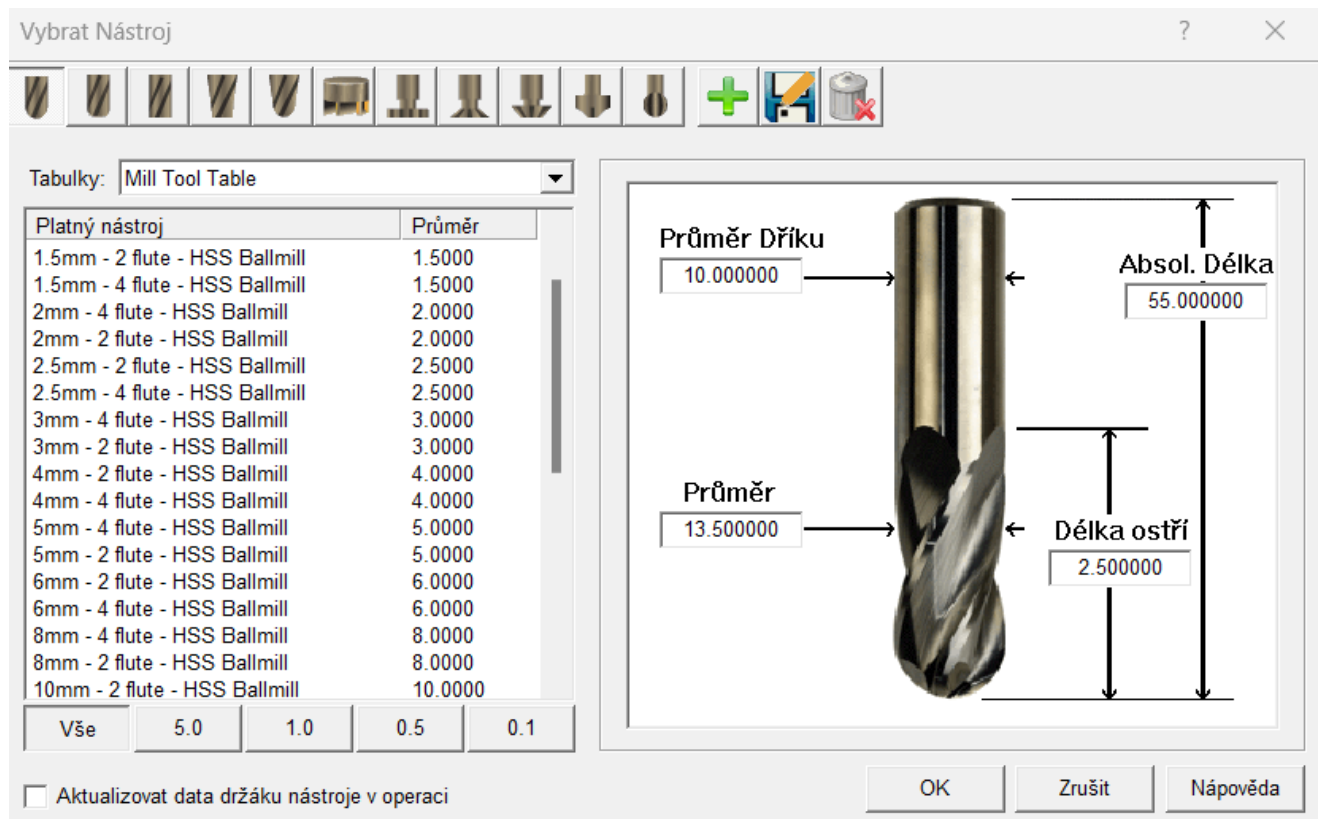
Vybrat Nástroj

?

Tabulky: Mill Tool Table

| Platný nástroj | Průměr |
|---|---|
| 1.5mm - 2 flute - HSS Ballmill | 1.5000 |
| 1.5mm - 4 flute - HSS Ballmill | 1.5000 |
| 2mm - 4 flute - HSS Ballmill | 2.0000 |
| 2mm - 2 flute - HSS Ballmill | 2.0000 |
| 2.5mm - 2 flute - HSS Ballmill | 2.5000 |
| 2.5mm - 4 flute - HSS Ballmill | 2.5000 |
| 3mm - 4 flute - HSS Ballmill | 3.0000 |
| 3mm - 2 flute - HSS Ballmill | 3.0000 |
| 4mm - 2 flute - HSS Ballmill | 4.0000 |
| 4mm - 4 flute - HSS Ballmill | 4.0000 |
| 5mm - 4 flute - HSS Ballmill | 5.0000 |
| 5mm - 2 flute - HSS Ballmill | 5.0000 |
| 6mm - 2 flute - HSS Ballmill | 6.0000 |
| 6mm - 4 flute - HSS Ballmill | 6.0000 |
| 8mm - 4 flute - HSS Ballmill | 8.0000 |
| 8mm - 2 flute - HSS Ballmill | 8.0000 |
| 10mm - 2 flute - HSS Ballmill | 10.0000 |

Vše 5.0 1.0 0.5 0.1

Průměr Dříku
10.000000

Absol. Délka
55.000000

Průměr
13.500000

Délka ostří
2.500000

Aktualizovat data držáku nástroje v operaci

OK Zrušit Nápověda